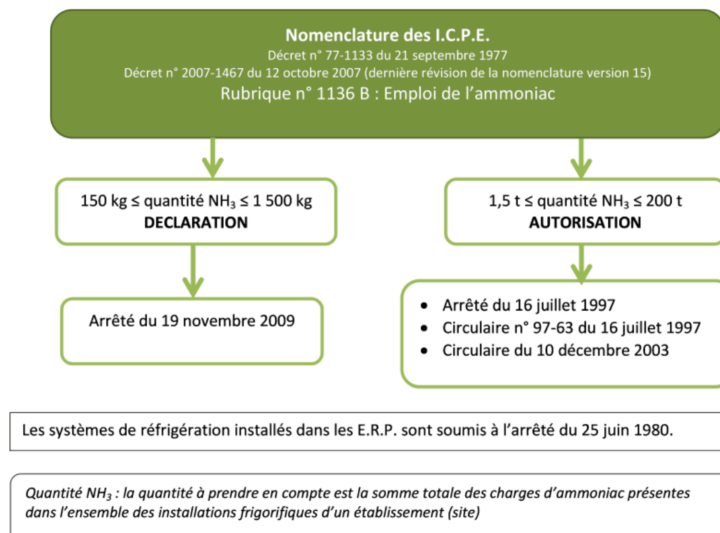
Nomenclature des I.C.P.E.
Décret n° 77-1133 du 21 septembre 1977
Décret n° 2007-1467 du 12 octobre 2007 (dernière révision de la nomenclature version 15)
Rubrique n° 1136 B : Emploi de l'ammoniac

150 kg ≤ quantité $NH_3$ ≤ 1 500 kg
DECLARATION

1,5 t ≤ quantité $NH_3$ ≤ 200 t
AUTORISATION

Arrêté du 19 novembre 2009

- Arrêté du 16 juillet 1997
- Circulaire n° 97-63 du 16 juillet 1997
- Circulaire du 10 décembre 2003

Les systèmes de réfrigération installés dans les E.R.P. sont soumis à l'arrêté du 25 juin 1980.

Quantité $NH_3$ : la quantité à prendre en compte est la somme totale des charges d'ammoniac présentes dans l'ensemble des installations frigorifiques d'un établissement (site)